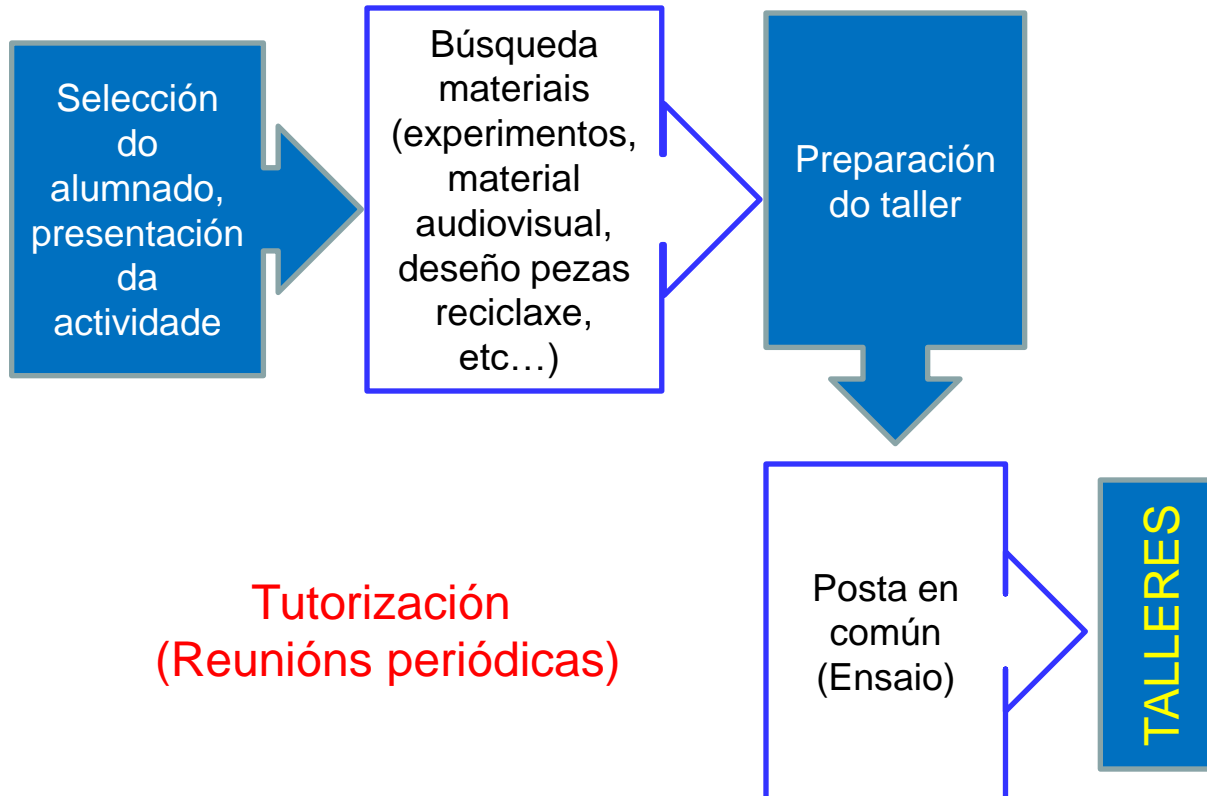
Selección do alumnado, presentación da actividade

Búsqueda materiais (experimentos, material audiovisual, deseño pezas reciclaxe, etc…)

Preparación do taller

Tutorización (Reunións periódicas)

Posta en común (Ensaio)

TALLERES